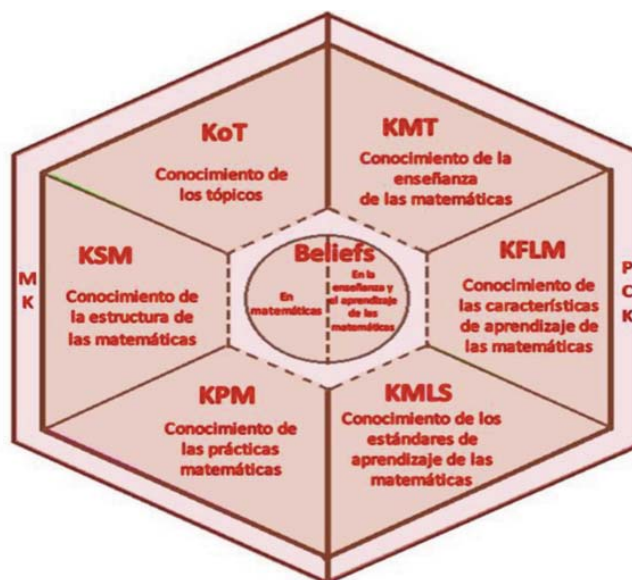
KoT

Conocimiento de los tópicos

KMT

Conocimiento de la enseñanza de las matemáticas

KSM

Conocimiento de la estructura de las matemáticas

Beliefs

En matemáticas

En la enseñanza y el aprendizaje de las matemáticas

KFLM

Conocimiento de las características de aprendizaje de las matemáticas

KPM

Conocimiento de las prácticas matemáticas

KMLS

Conocimiento de los estándares de aprendizaje de las matemáticas

M K

P C K